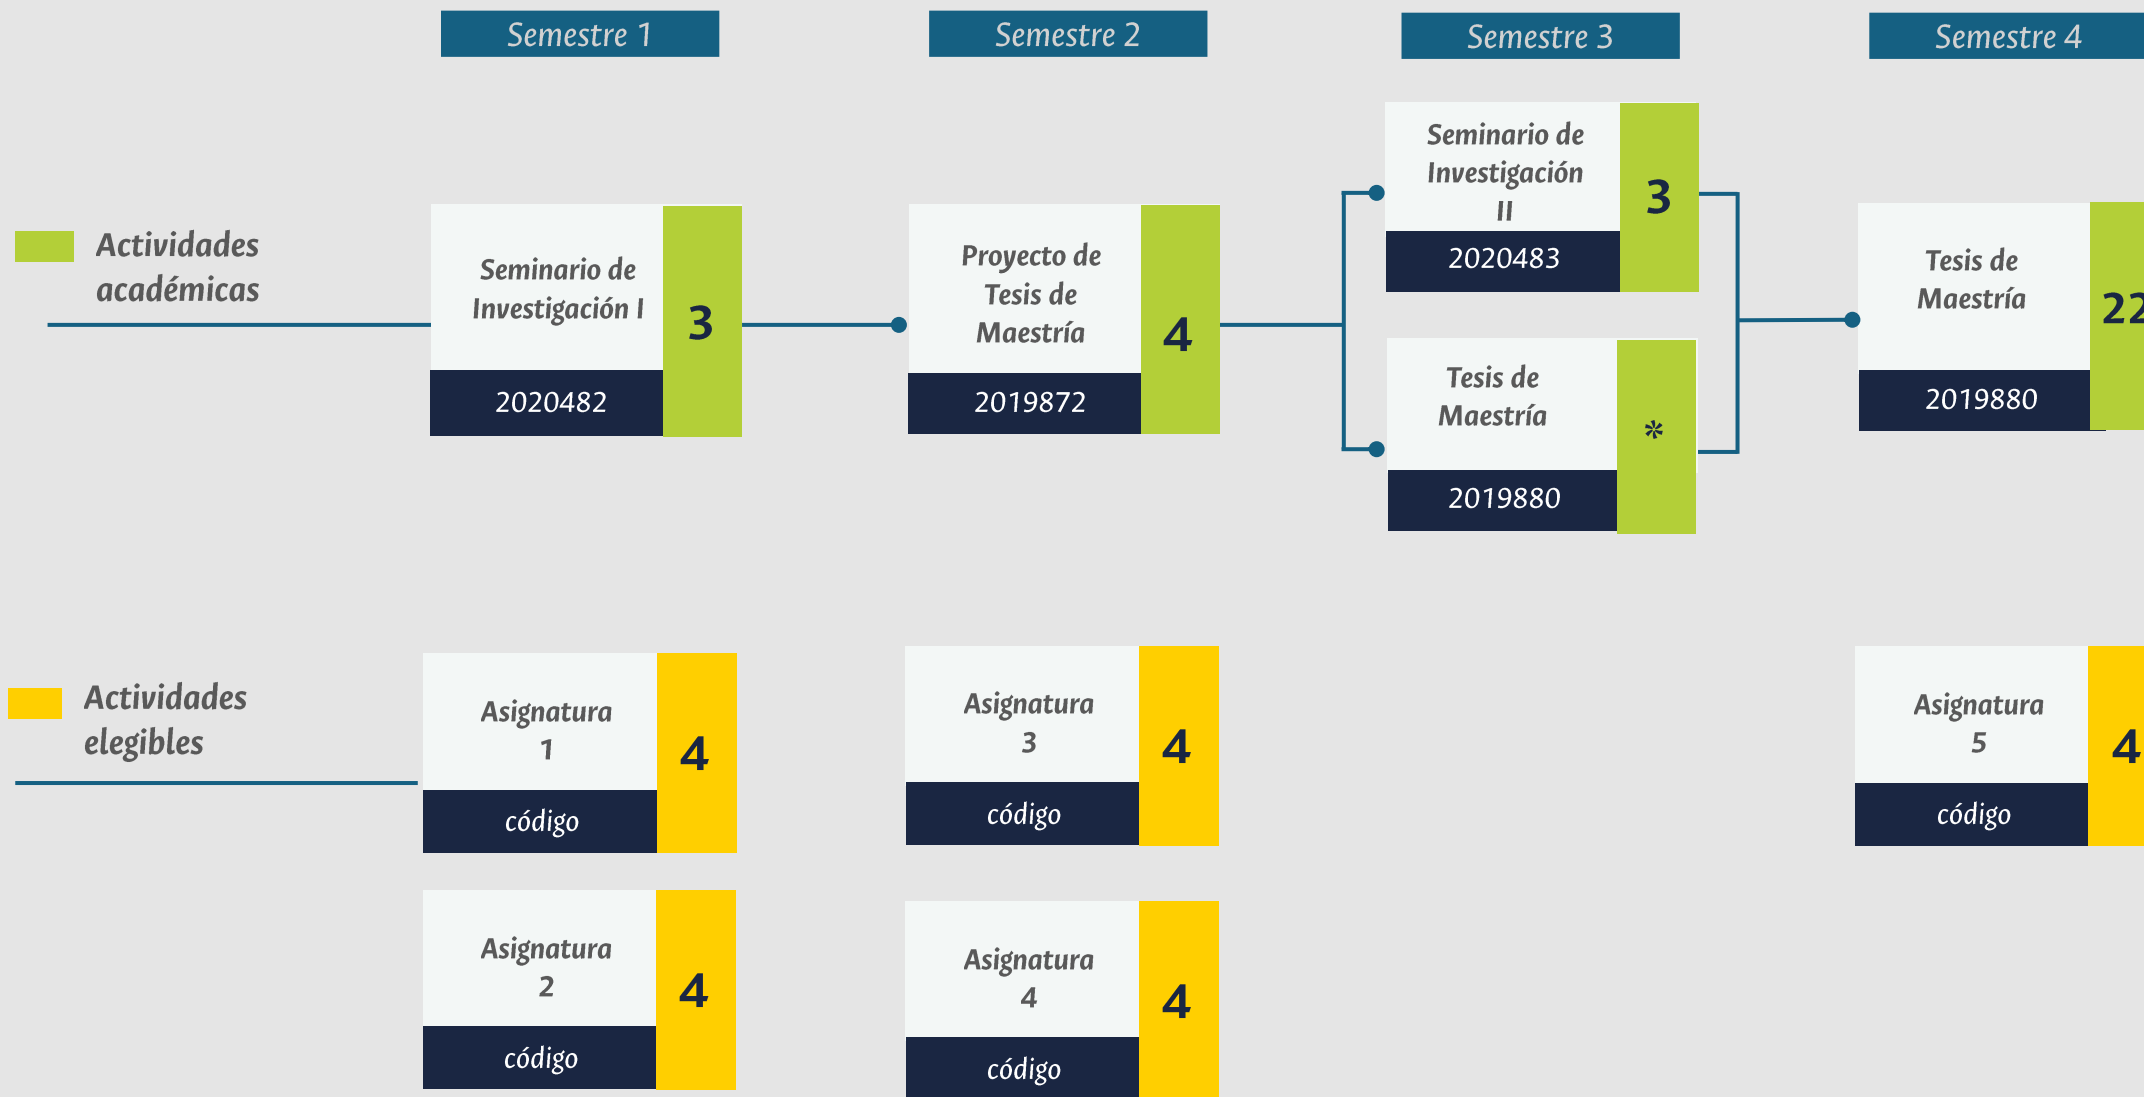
Semestre 1

Semestre 2

Semestre 3

Semestre 4

Actividades académicas

Seminario de Investigación I
2020482
3

Proyecto de Tesis de Maestría
2019872
4

Seminario de Investigación II
2020483
3

Tesis de Maestría
2019880
*

Tesis de Maestría
2019880
22

Actividades elegibles

Asignatura 1
código
4

Asignatura 2
código
4

Asignatura 3
código
4

Asignatura 4
código
4

Asignatura 5
código
4